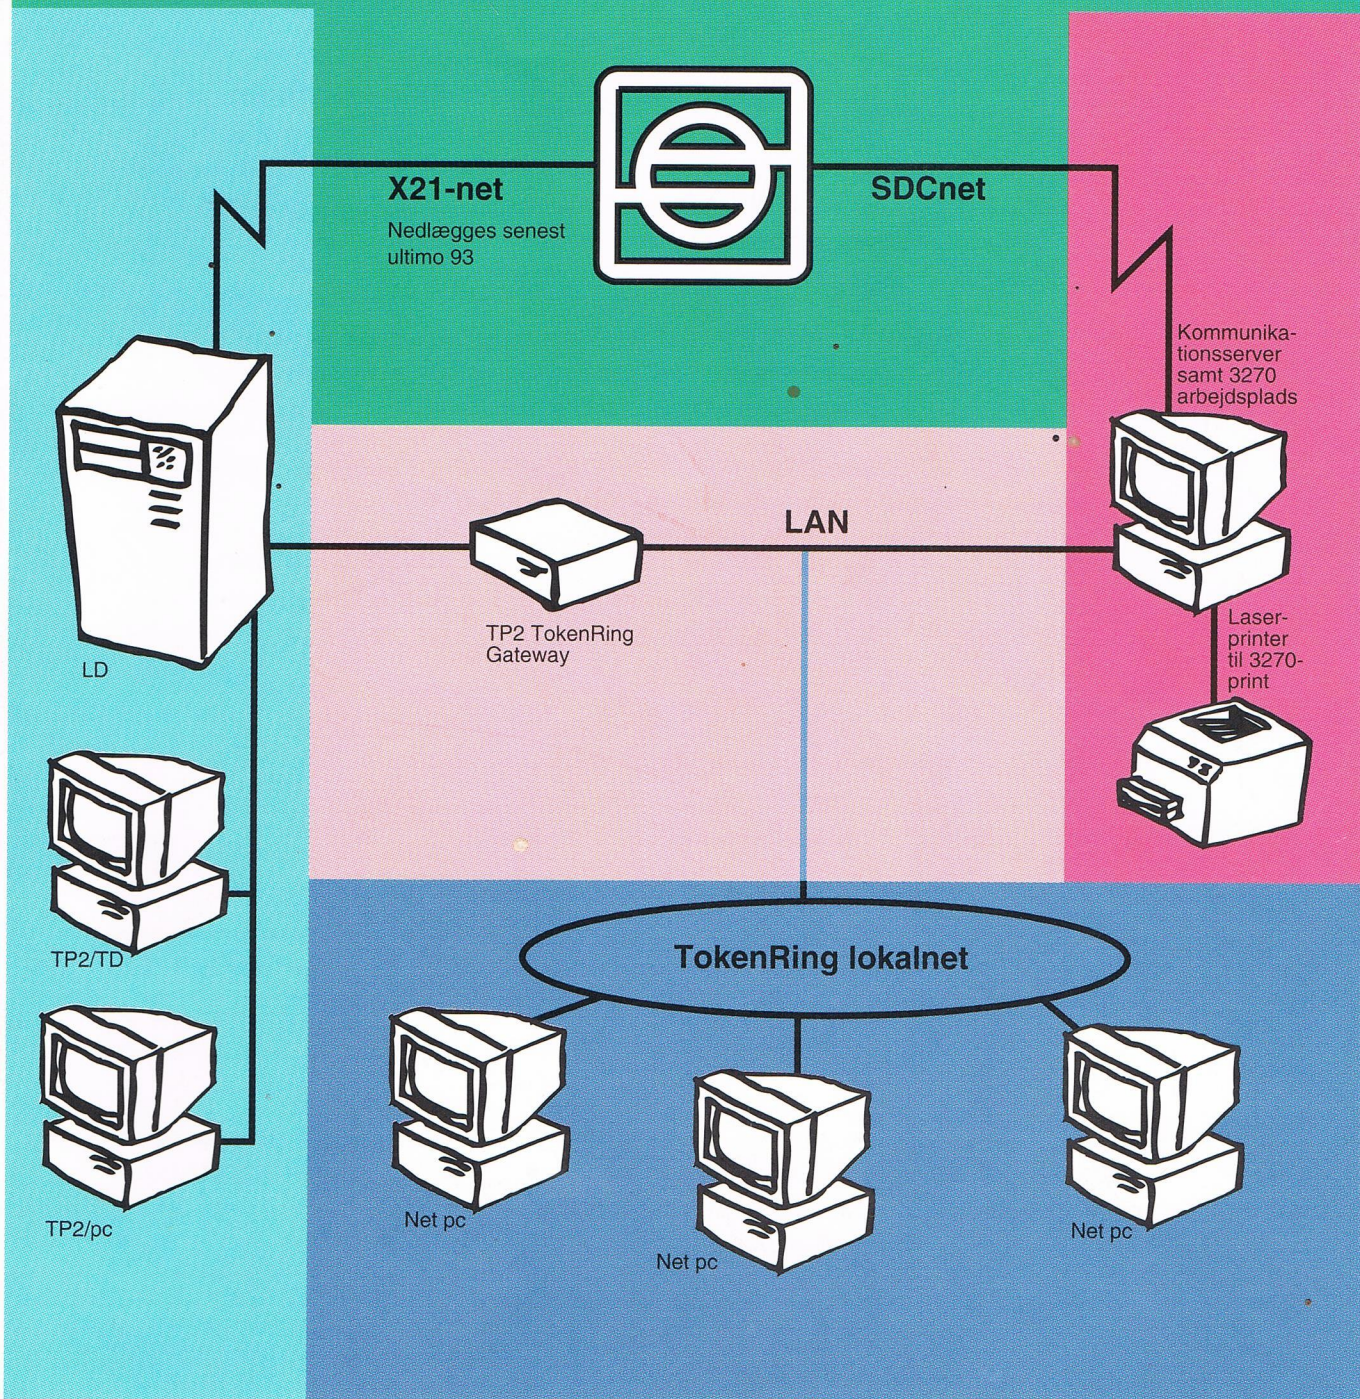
X21-net

Nedlægges senest ultimo 93

SDCnet

Kommunikationsserver samt 3270 arbejdsplads

LD

TP2 TokenRing Gateway

LAN

Laserprinter til 3270-print

TP2/TD

TokenRing lokalnet

TP2/pc

Net pc

Net pc

Net pc